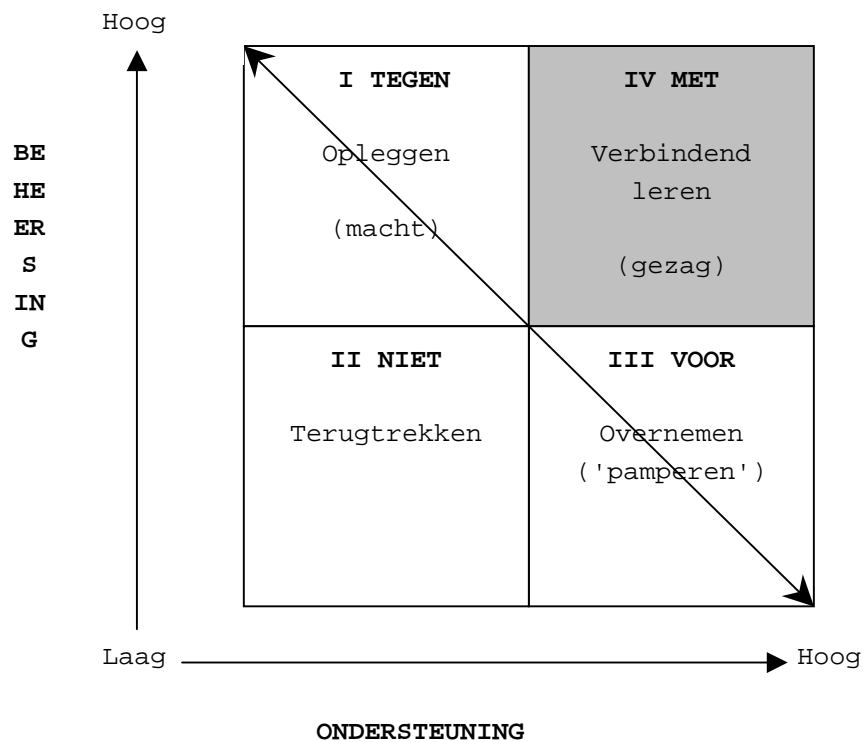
Hoog

BE
HE
ER
S
IN
G

| I TEGEN<br>Opleggen<br>(macht) | IV MET<br>Verbindend leren<br>(gezag) |
|---|---|
| II NIET<br>Terugtrekken | III VOOR<br>Overnemen<br>('pamperen') |

Laag

Hoog

ONDERSTEUNING